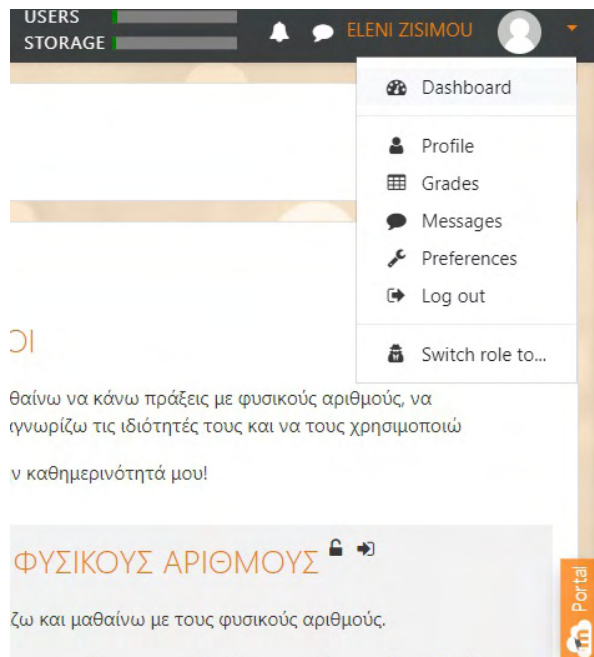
USERS
STORAGE

ELENI ZISIMOU

Dashboard

Profile
Grades
Messages
Preferences
Log out

Switch role to...

ΟΙ

θαίνω να κάνω πράξεις με φυσικούς αριθμούς, να γνωρίζω τις ιδιότητές τους και να τους χρησιμοποιώ

ν καθημερινότητά μου!

ΦΥΣΙΚΟΥΣ ΑΡΙΘΜΟΥΣ

ζω και μαθαίνω με τους φυσικούς αριθμούς.

Portal